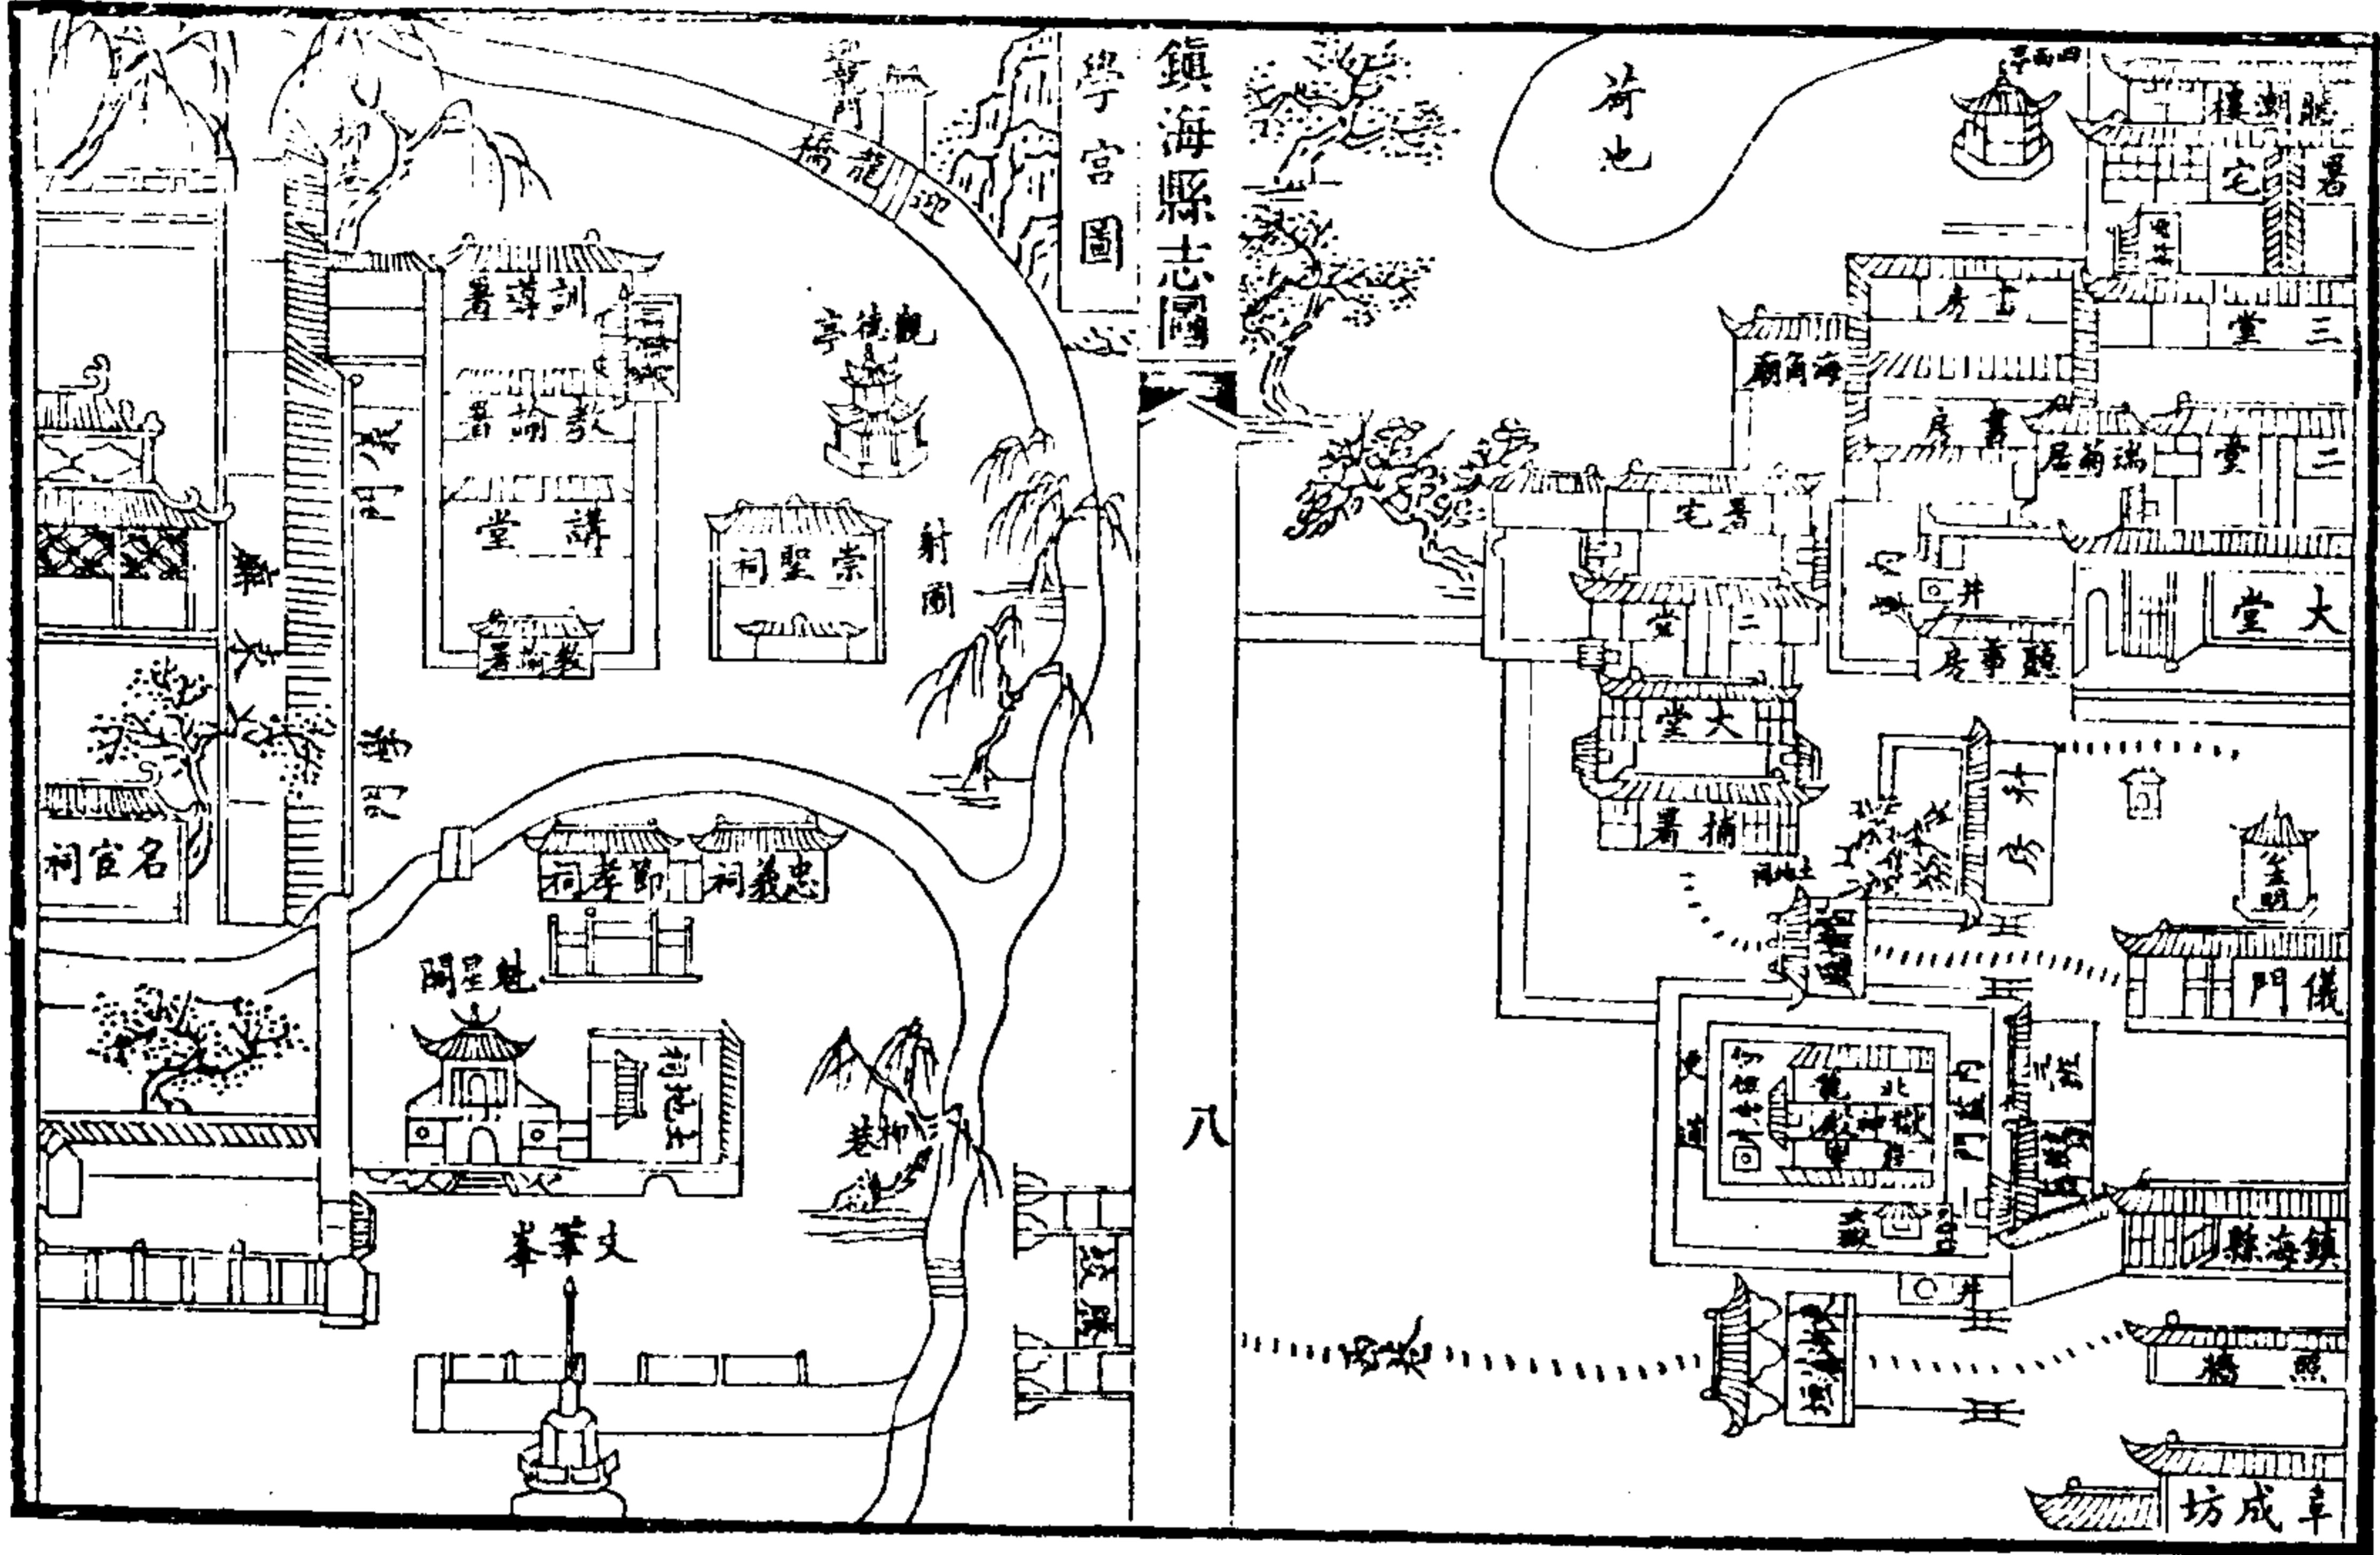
鎮海縣志圖

學宮圖

八

迎龍橋

訓導署

教諭署

講堂

教諭署

觀德亭

崇聖祠

射圃

名宦祠

節孝祠

忠義祠

魁星閣

柳巷

文筆峯

荷池

四面亭

聽潮樓

署宅

三堂

海角廟

書房

瑞蔔居

二堂

署宅

二堂

大堂

井

籤事房

大堂

大堂

捕署

儀門

北極神

井

鎮海縣

照墻

阜成坊